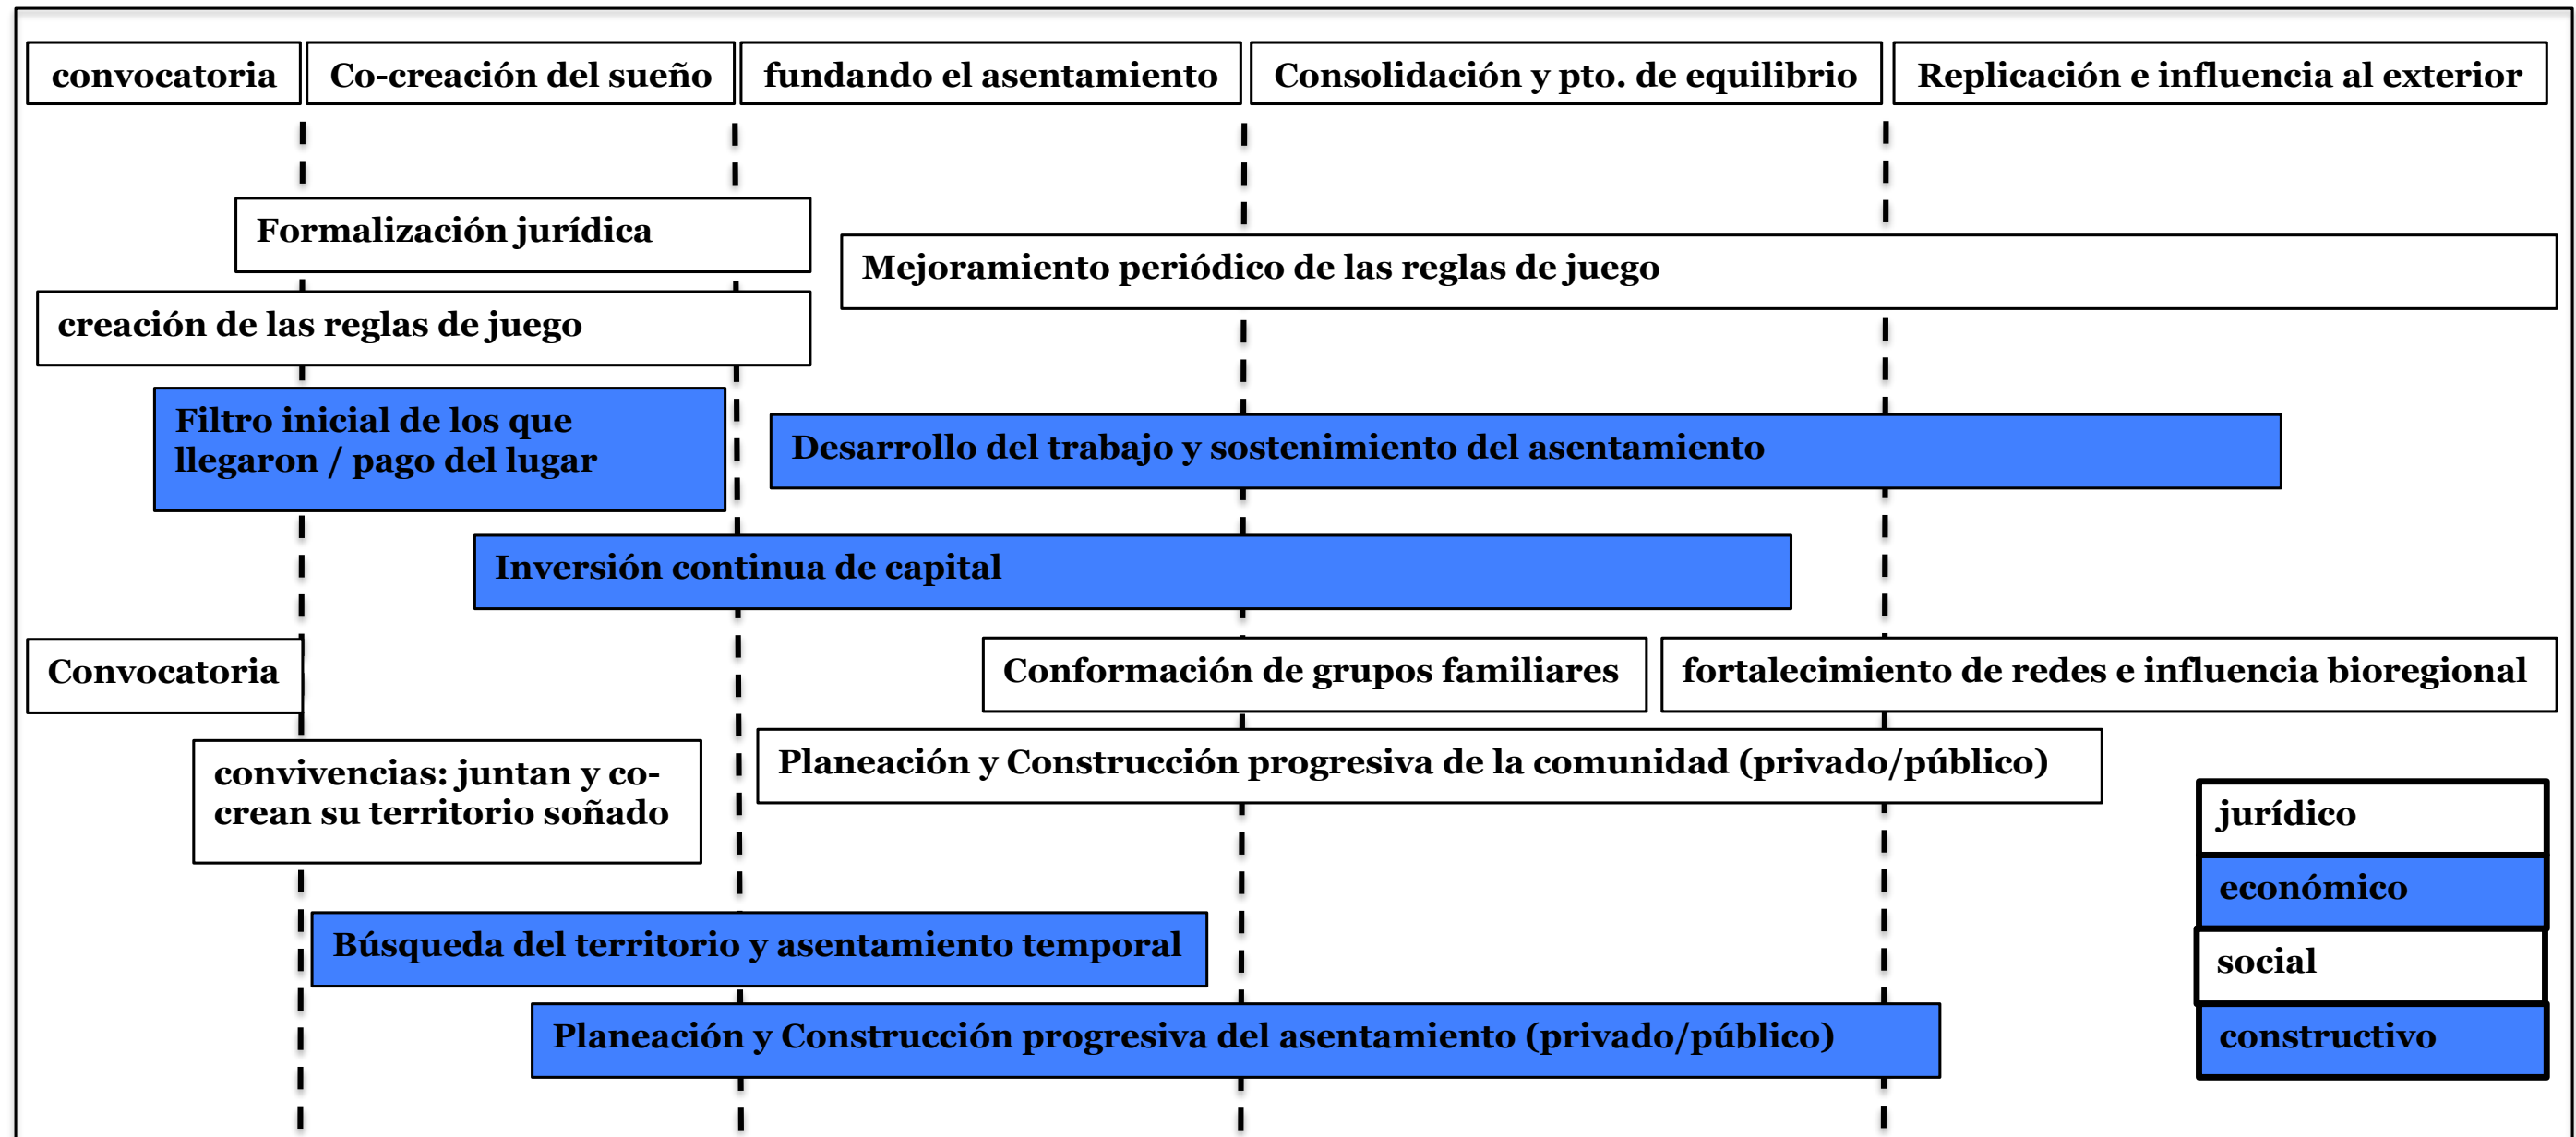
convocatoria

Co-creación del sueño

fundando el asentamiento

Consolidación y pto. de equilibrio

Replicación e influencia al exterior

Formalización jurídica

Mejoramiento periódico de las reglas de juego

creación de las reglas de juego

Filtro inicial de los que llegaron / pago del lugar

Desarrollo del trabajo y sostenimiento del asentamiento

Inversión continua de capital

Convocatoria

Conformación de grupos familiares

fortalecimiento de redes e influencia bioregional

convivencias: juntan y co-crean su territorio soñado

Planeación y Construcción progresiva de la comunidad (privado/público)

jurídico

económico

social

constructivo

Búsqueda del territorio y asentamiento temporal

Planeación y Construcción progresiva del asentamiento (privado/público)